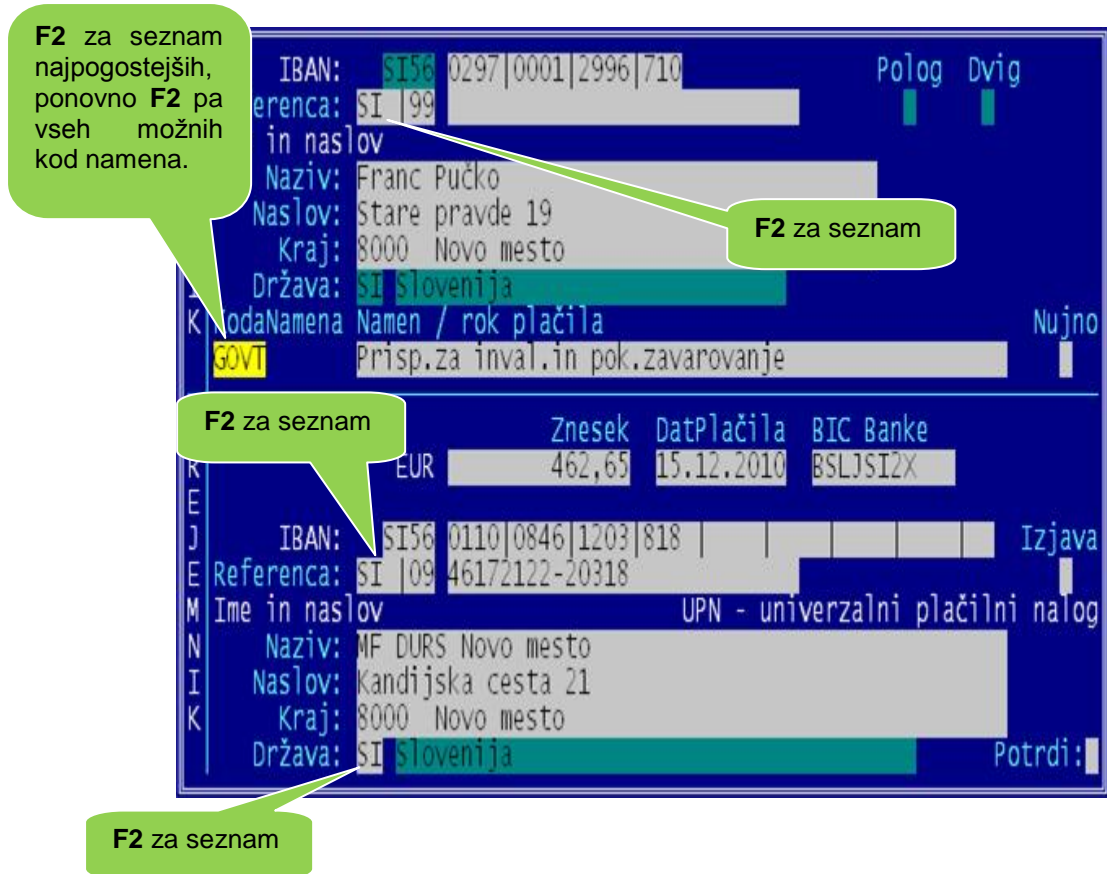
**F2** za seznam najpogostejših, ponovno **F2** pa vseh možnih kod namena.

IBAN: SI56 0297|0001|2996|710

Polog Dvig

erenca: SI 99

in naslov

Naziv: Franc Pučko

Naslov: Stare pravde 19

Kraj: 8000 Novo mesto

Država: SI Slovenija

**F2** za seznam

K odaNamena Namen / rok plačila

Nujno

GOVT Prisp.za inval.in pok.zavarovanje

**F2** za seznam

Znesek DatPlačila BIC Banke

EUR 462,65 15.12.2010 BSLJSI2X

IBAN: SI56 0110|0846|1203|818

Izjava

Referenca: SI 09 46172122-20318

Ime in naslov

UPN - univerzalni plačilni nalog

Naziv: MF DURS Novo mesto

Naslov: Kandijska cesta 21

Kraj: 8000 Novo mesto

Država: SI Slovenija

Potrdi:

R E J E M N I K

**F2** za seznam